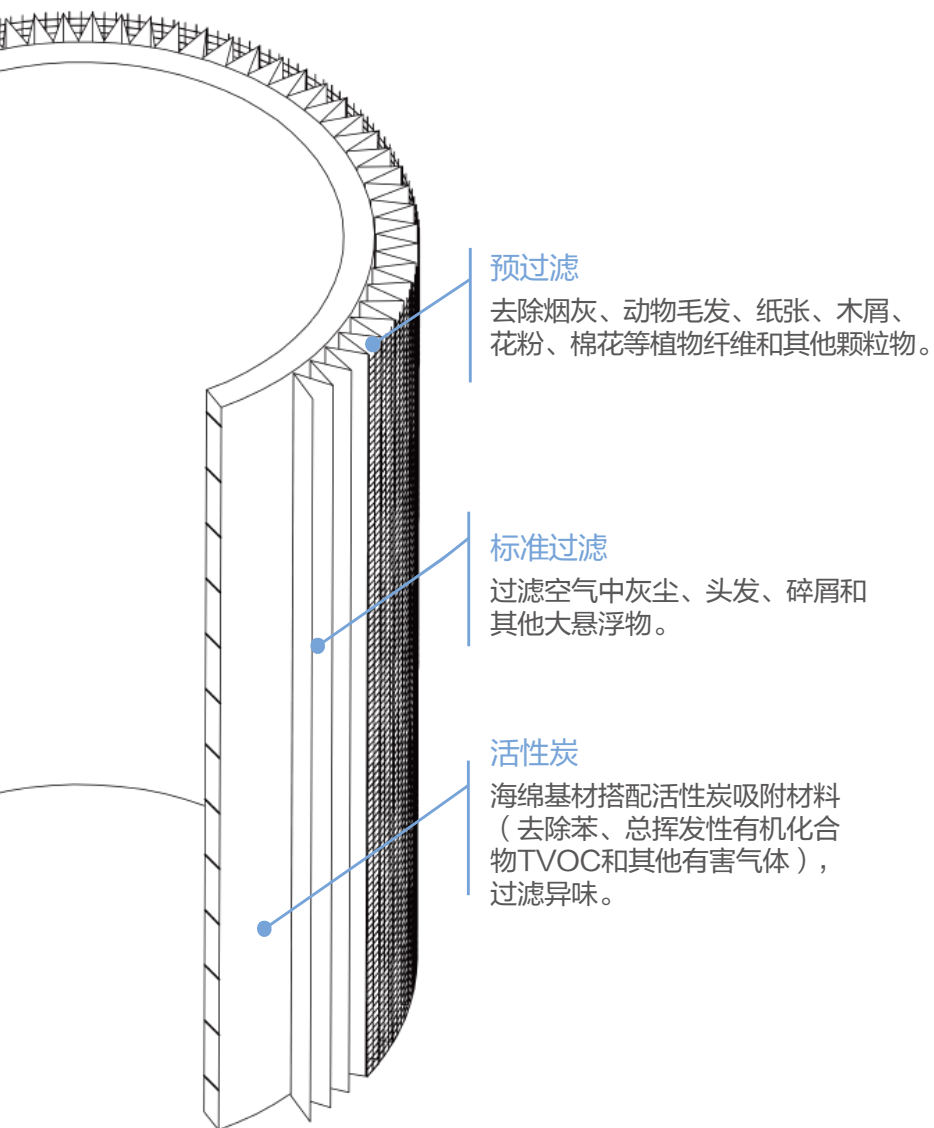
预过滤
去除烟灰、动物毛发、纸张、木屑、花粉、棉花等植物纤维和其他颗粒物。

标准过滤
过滤空气中灰尘、头发、碎屑和其他大悬浮物。

活性炭
海绵基材搭配活性炭吸附材料（去除苯、总挥发性有机化合物TVOC和其他有害气体），过滤异味。